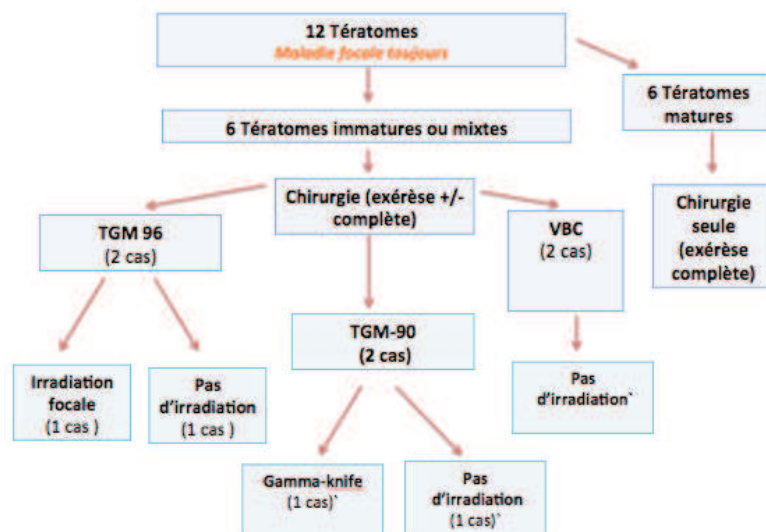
12 Tératomes
Maladie focale toujours

6 Tératomes matures

6 Tératomes immatures ou mixtes

Chirurgie seule (exérèse complète)

Chirurgie (exérèse +/- complète)

TGM 96
(2 cas)

VBC
(2 cas)

TGM-90
(2 cas)

Irradiation focale
(1 cas )

Pas d'irradiation
(1 cas )

Pas d'irradiation`

Gamma-knife
(1 cas)`

Pas d'irradiation
(1 cas)`